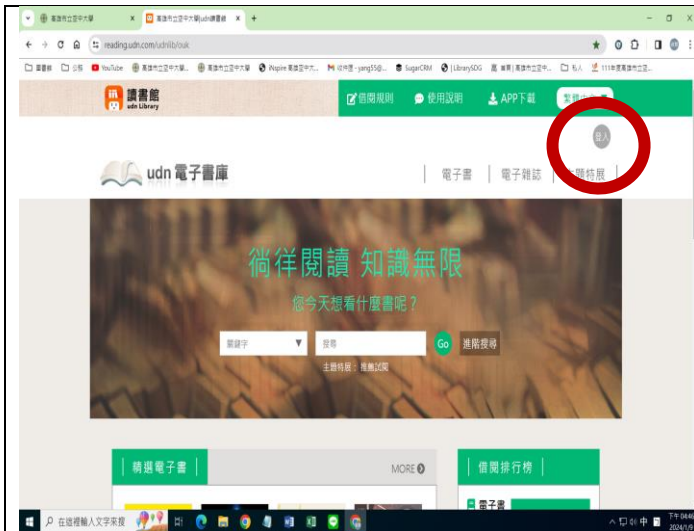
高雄市立空中大學 × 高雄市立空中大學udn讀書館 × +

reading.udn.com/udnlib/ouk

書籤 公務 YouTube 高雄市立空中大學 高雄市立空中大學 iNspire 高雄空中大... 收件匣 - yang55@... SugarCRM | LibrarySDG 首頁 | 高雄市立空中... 私人 111年度高雄市立空...

讀書館 udn Library

借閱規則 使用說明 APP下載 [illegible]

登入

udn 電子書庫

電子書 | 電子雜誌 | 主題特展

徜徉閱讀 知識無限

您今天想看什麼書呢？

關鍵字 ▼ 搜尋 Go 進階搜尋

主題特展：推薦試閱

精選電子書 | MORE

借閱排行榜

電子書

在這裡輸入文字來搜尋

下午 04:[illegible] 2024/1/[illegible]